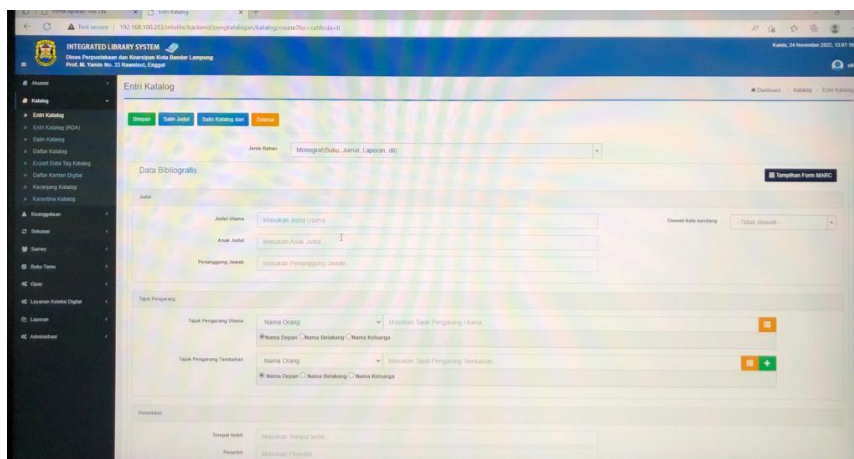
Not secure | 192.168.100.253/inlislite/backend/pengkatalogan/katalog/create?for=cat&rda=0

INTEGRATED LIBRARY SYSTEM
Dinas Perpustakaan dan Kearsipan Kota Bandar Lampung
Prof. M. Yamin No. 33 Rawalaut, Enggal

Kamis, 24 November 2022, 13:07:16

Akuisisi
Katalog
Entri Katalog
Entri Katalog (RDA)
Salin Katalog
Daftar Katalog
Export Data Tag Katalog
Daftar Konten Digital
Keranjang Katalog
Karantina Katalog
Keanggotaan
Sirkulasi
Survey
Buku Tamu
Opac
Layanan Koleksi Digital
Laporan
Administrasi

Entri Katalog

Dashboard / Katalog / Entri Katalog

Simpan | Salin Judul | Salin Katalog dari | Selesai

Jenis Bahan: Monograf (Buku, Jurnal, Laporan, dll)

Data Bibliografis

Tampilkan Form MARC

Judul

Judul Utama: Masukan Judul Utama
Anak Judul: Masukan Anak Judul
Penanggung Jawab: Masukan Penanggung Jawab
Diawali kata sandang: -- Tidak diawali --

Tajuk Pengarang

Tajuk Pengarang Utama: Nama Orang | Masukan Tajuk Pengarang Utama
Nama Depan Nama Belakang Nama Keluarga

Tajuk Pengarang Tambahan: Nama Orang | Masukan Tajuk Pengarang Tambahan
Nama Depan Nama Belakang Nama Keluarga

Penerbitan

Tempat terbit: Masukan Tempat terbit
Penerbit: Masukan Penerbit